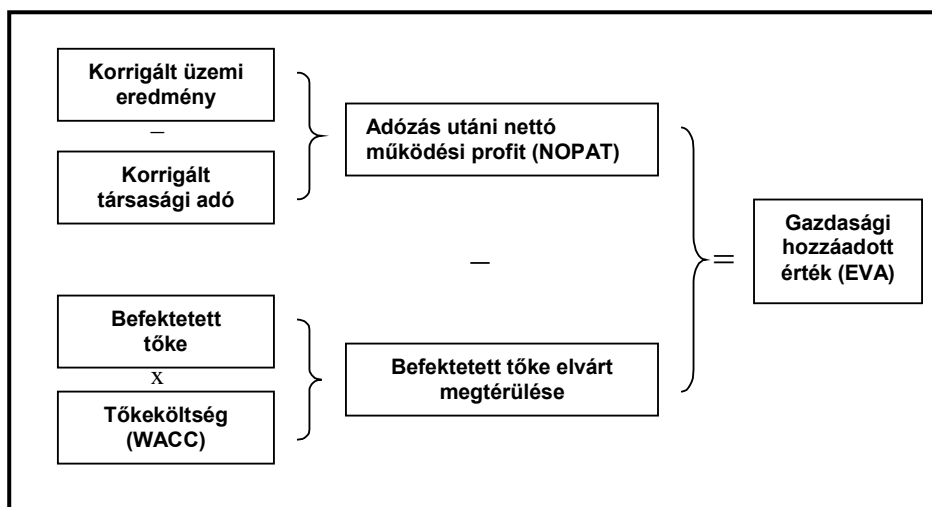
Korrigált üzemi eredmény

–

Korrigált társasági adó

Adózás utáni nettó működési profit (NOPAT)

–

Befektetett tőke

x

Tőkeköltség (WACC)

Befektetett tőke elvárt megtérülése

=

Gazdasági hozzáadott érték (EVA)